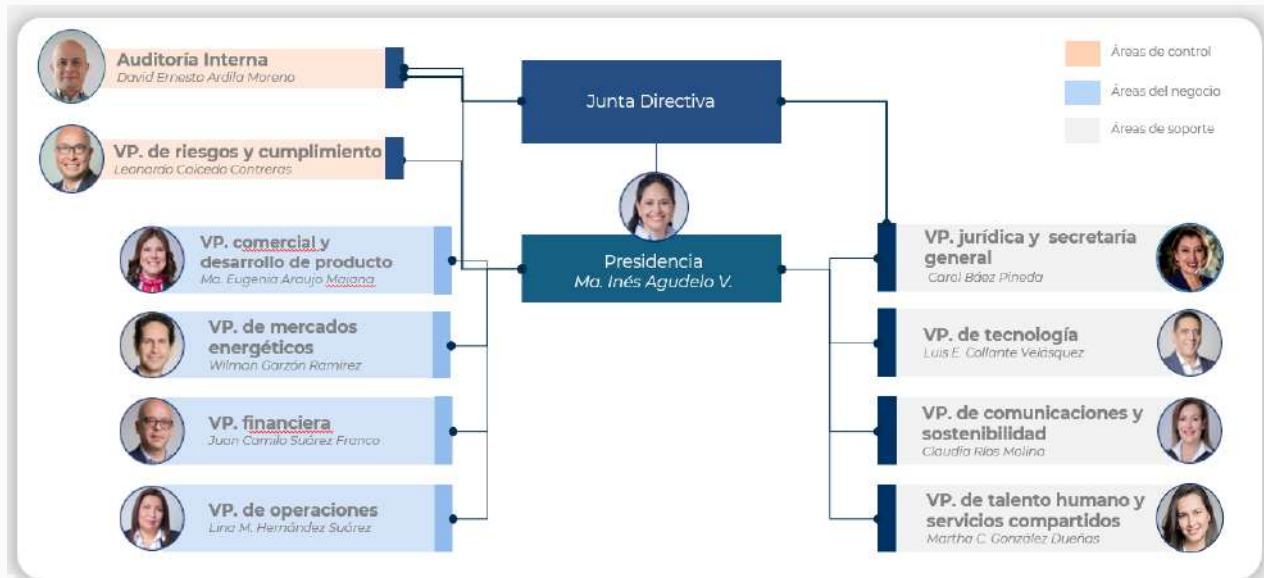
Auditoría Interna
David Ernesto Ardila Moreno

VP. de riesgos y cumplimiento
Leonardo Caicedo Contreras

Junta Directiva

Áreas de control

Áreas del negocio

Áreas de soporte

Presidencia
Ma. Inés Agudelo V.

VP. comercial y desarrollo de producto
Ma. Eugenia Araujo Maiana

VP. de mercados energéticos
Wilman Garzón Ramírez

VP. financiera
Juan Camilo Suárez Franco

VP. de operaciones
Lina M. Hernández Suárez

VP. jurídica y secretaría general
Carol Báez Pineda

VP. de tecnología
Luis E. Collante Velásquez

VP. de comunicaciones y sostenibilidad
Claudia Ríos Molina

VP. de talento humano y servicios compartidos
Martha C. González Dueñas